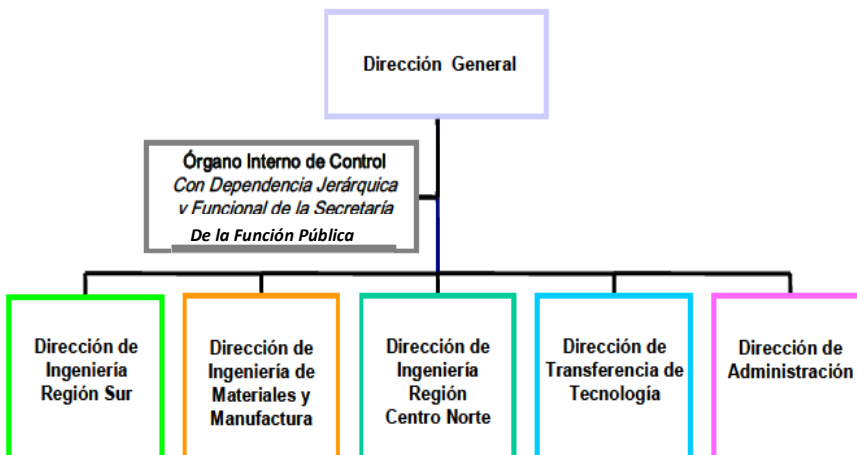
Dirección General

Órgano Interno de Control
Con Dependencia Jerárquica
v Funcional de la Secretaría
De la Función Pública

Dirección de Ingeniería Región Sur

Dirección de Ingeniería de Materiales y Manufactura

Dirección de Ingeniería Región Centro Norte

Dirección de Transferencia de Tecnología

Dirección de Administración